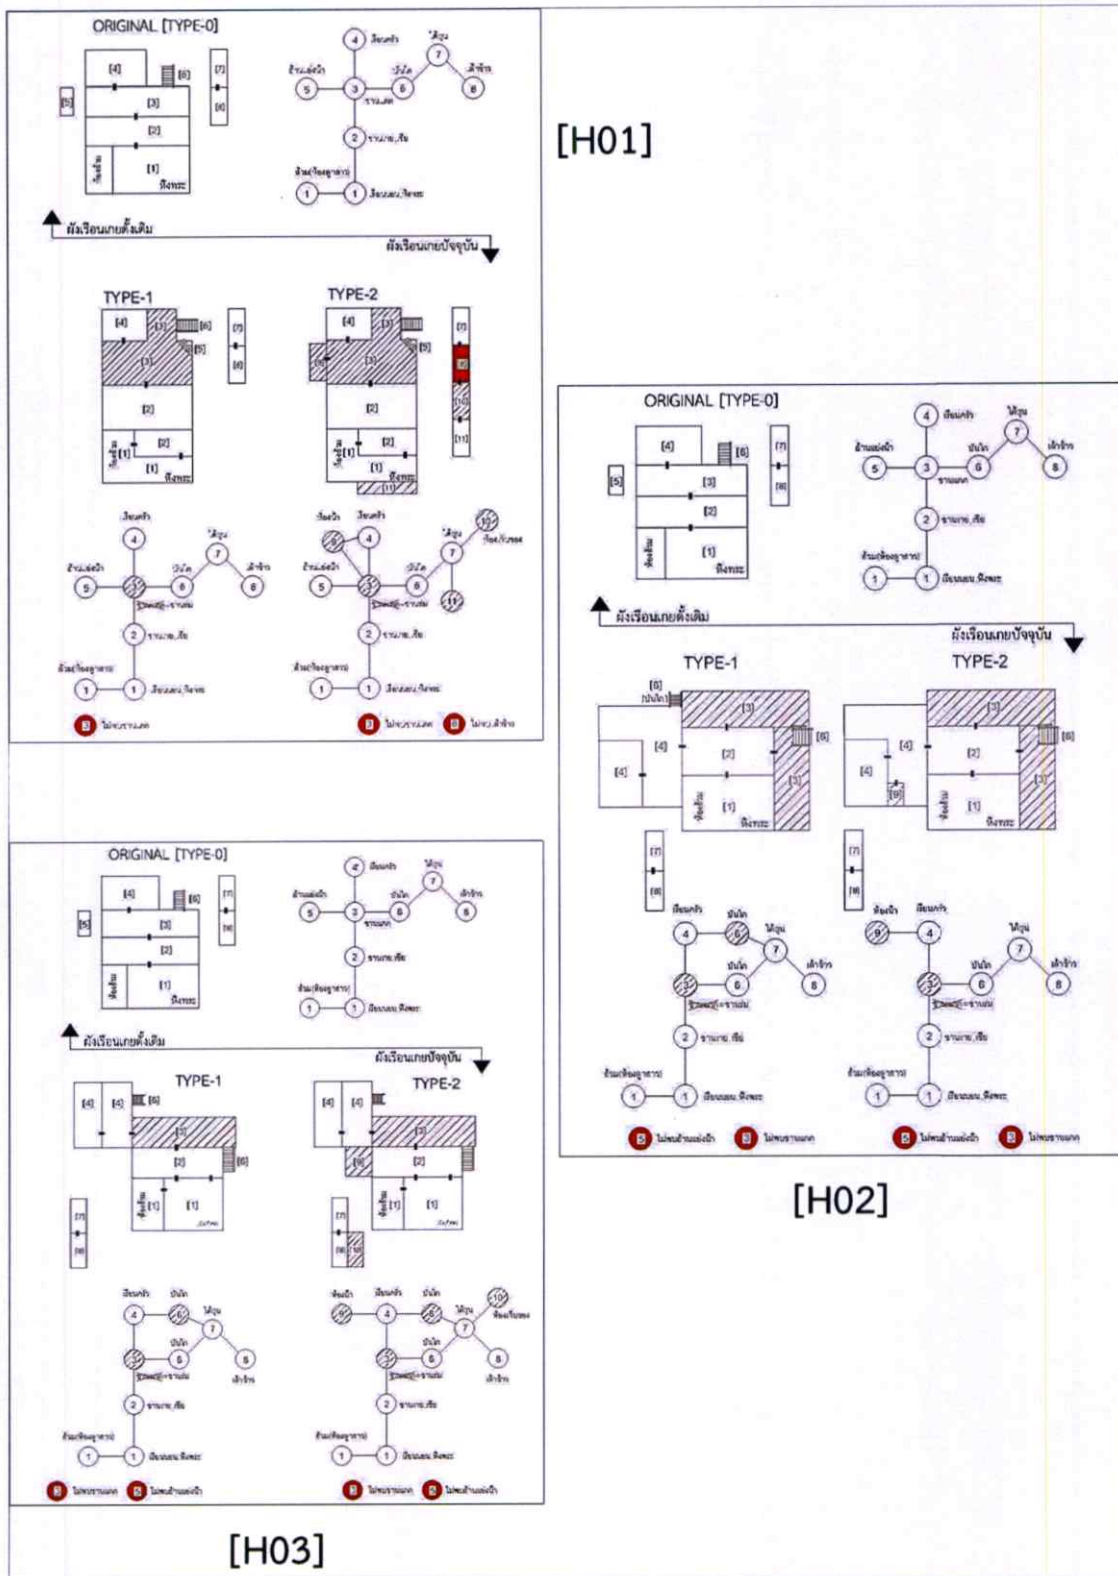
ORIGINAL [TYPE-0]

[4] [6] [7] [5] [3] [8] [2] [1]

4 5 3 6 7 8 2 1 1

ผังเรือนเกยดั้งเดิม

ผังเรือนเกยปัจจุบัน

TYPE-1

TYPE-2

[H01]

ORIGINAL [TYPE-0]

ผังเรือนเกยดั้งเดิม

ผังเรือนเกยปัจจุบัน

TYPE-1

TYPE-2

[H02]

ORIGINAL [TYPE-0]

ผังเรือนเกยดั้งเดิม

ผังเรือนเกยปัจจุบัน

TYPE-1

TYPE-2

[H03]